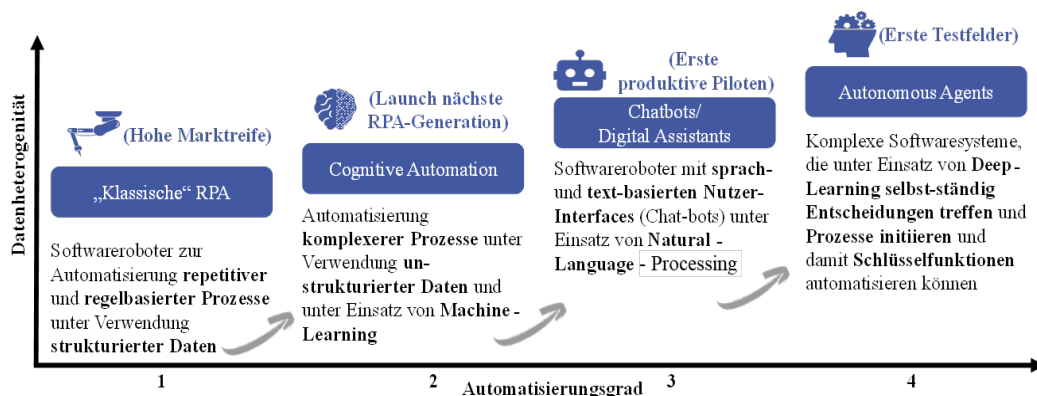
Datenheterogenität

(Hohe Marktreife)

„Klassische“ RPA

Softwareroboter zur Automatisierung **repetitiver** und **regelbasierter Prozesse** unter Verwendung **strukturierter Daten**

(Launch nächste RPA-Generation)

Cognitive Automation

Automatisierung **komplexerer Prozesse** unter Verwendung **unstrukturierter Daten** und unter Einsatz von **Machine - Learning**

(Erste produktive Piloten)

Chatbots/ Digital Assistants

Softwareroboter mit **sprach-** und **text-basierten Nutzer-Interfaces** (Chat-bots) unter Einsatz von **Natural - Language - Processing**

(Erste Testfelder)

Autonomous Agents

Komplexe Softwaresysteme, die unter Einsatz von **Deep - Learning selbst-ständig Entscheidungen treffen** und **Prozesse initiieren** und damit **Schlüsselfunktionen** automatisieren können

1

2

Automatisierungsgrad

3

4